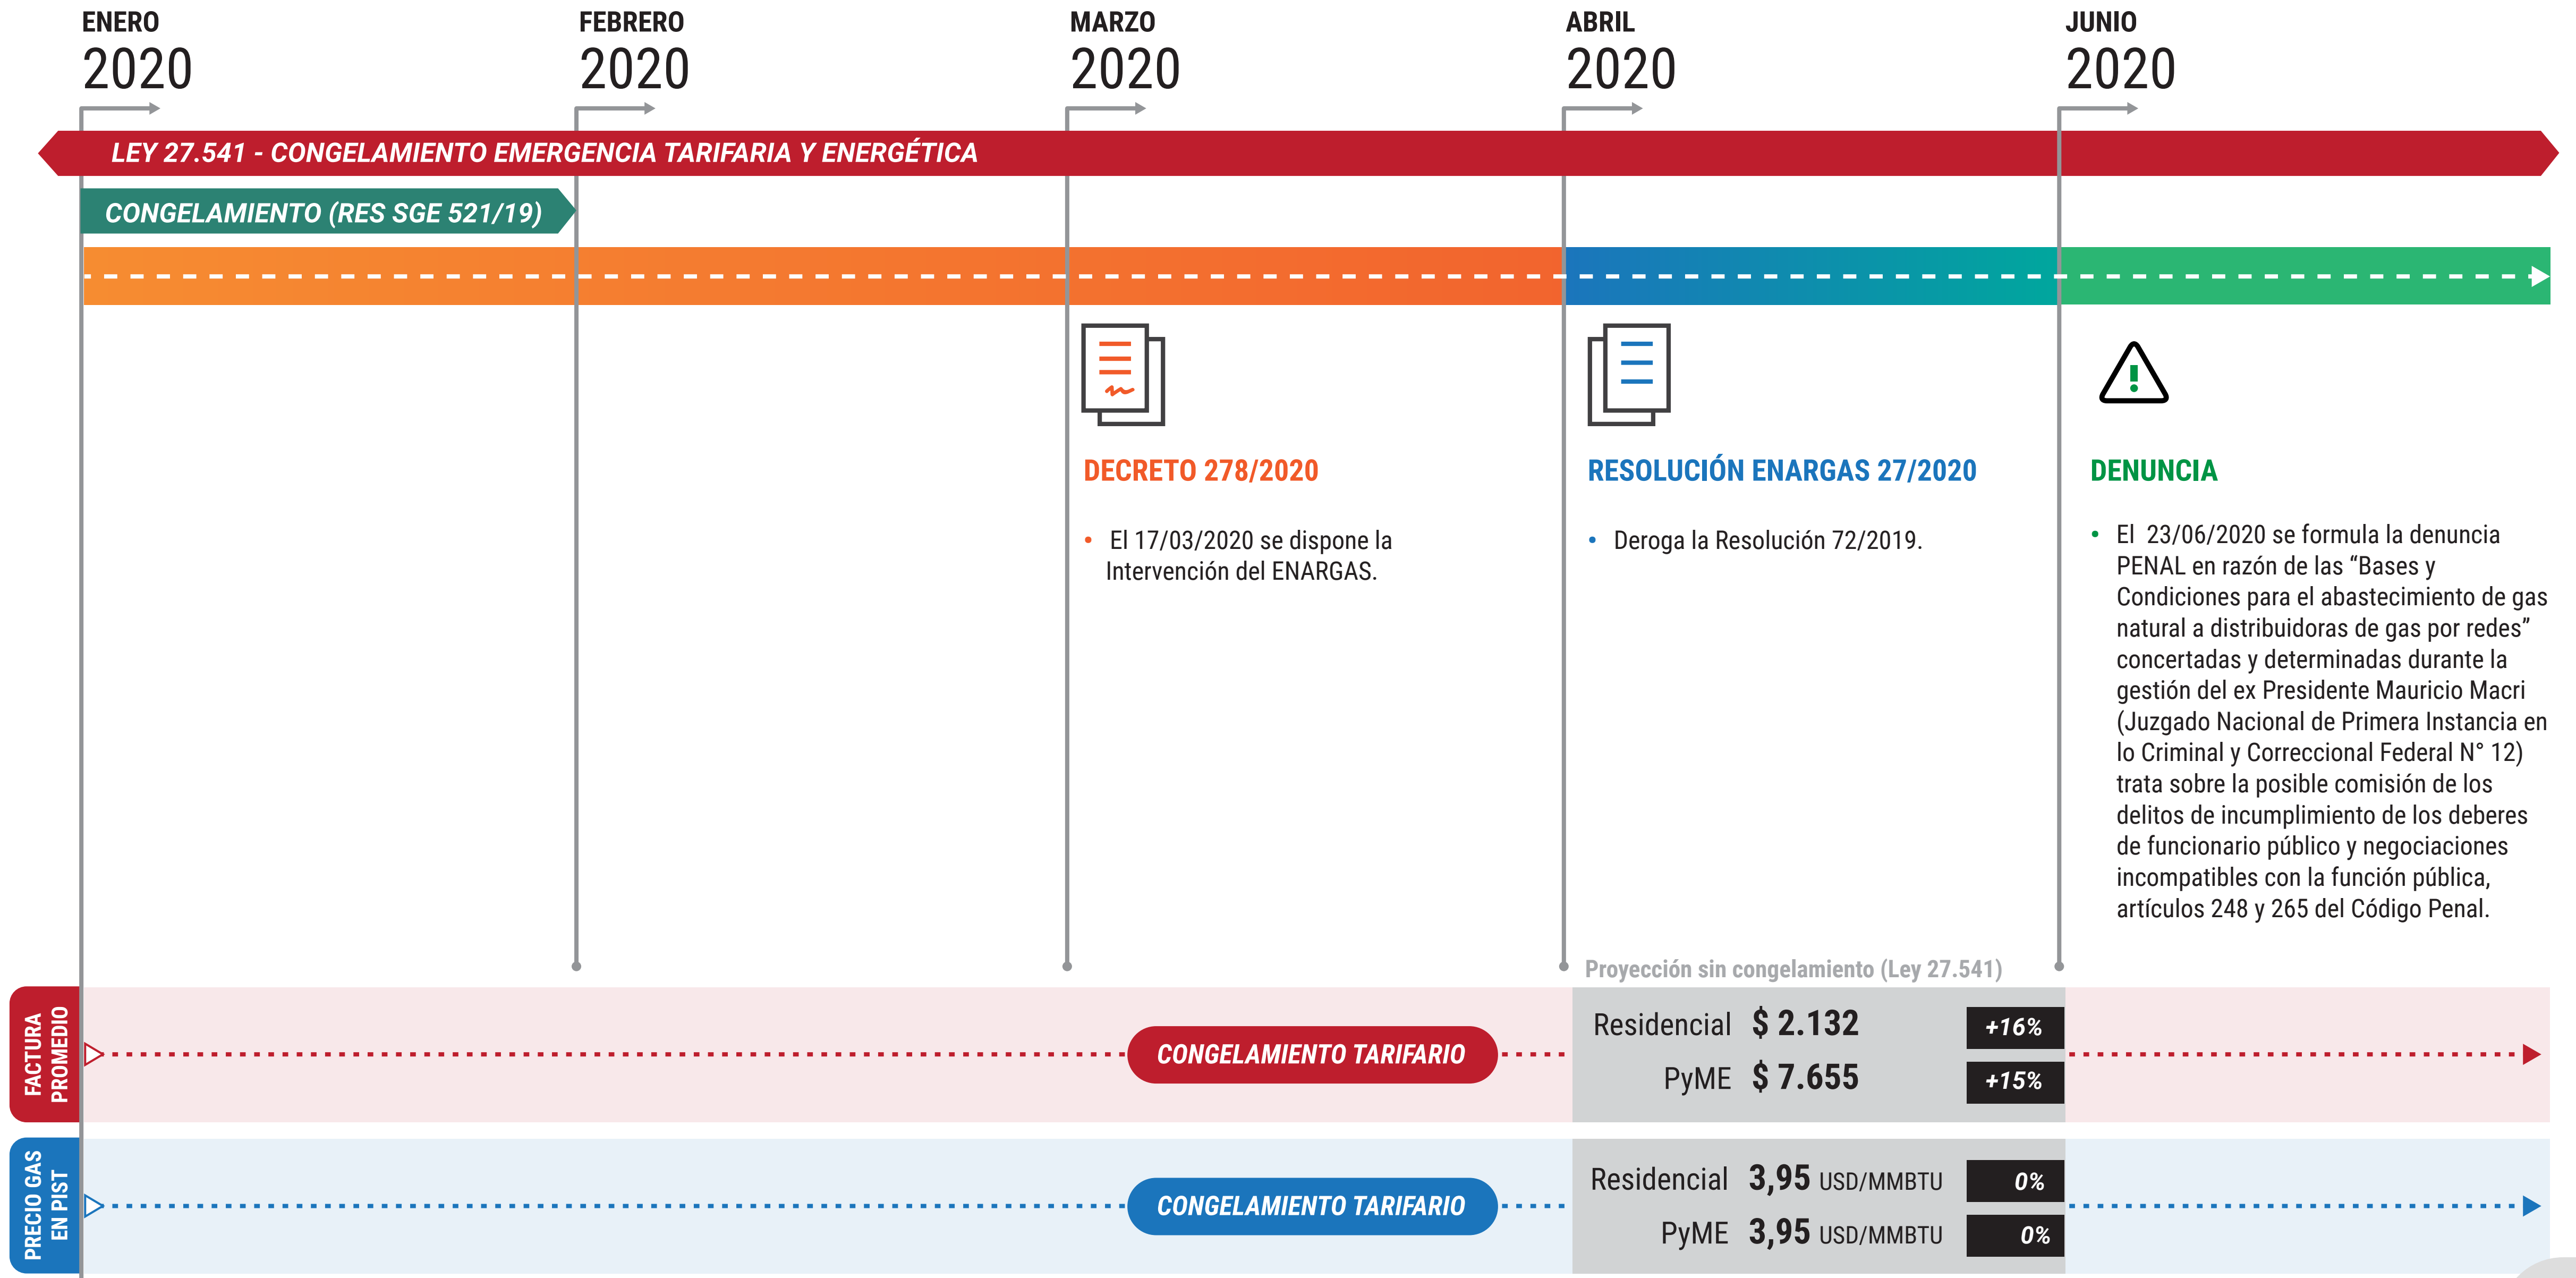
ENERO
2020

FEBRERO
2020

MARZO
2020

ABRIL
2020

JUNIO
2020

LEY 27.541 - CONGELAMIENTO EMERGENCIA TARIFARIA Y ENERGÉTICA

CONGELAMIENTO (RES SGE 521/19)

DECRETO 278/2020

• El 17/03/2020 se dispone la Intervención del ENARGAS.

RESOLUCIÓN ENARGAS 27/2020

• Deroga la Resolución 72/2019.

DENUNCIA

• El 23/06/2020 se formula la denuncia PENAL en razón de las “Bases y Condiciones para el abastecimiento de gas natural a distribuidoras de gas por redes” concertadas y determinadas durante la gestión del ex Presidente Mauricio Macri (Juzgado Nacional de Primera Instancia en lo Criminal y Correccional Federal N° 12) trata sobre la posible comisión de los delitos de incumplimiento de los deberes de funcionario público y negociaciones incompatibles con la función pública, artículos 248 y 265 del Código Penal.

Proyección sin congelamiento (Ley 27.541)

FACTURA PROMEDIO

CONGELAMIENTO TARIFARIO

Residencial $ 2.132 +16%
PyME $ 7.655 +15%

PRECIO GAS EN PIST

CONGELAMIENTO TARIFARIO

Residencial 3,95 USD/MMBTU 0%
PyME 3,95 USD/MMBTU 0%